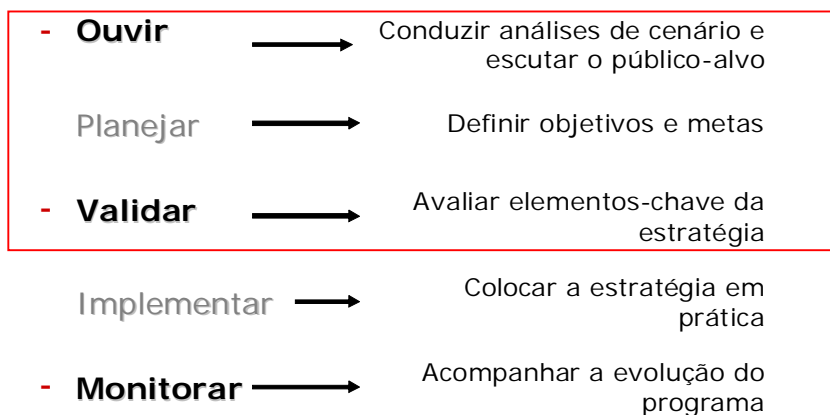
- **Ouvir** → Conduzir análises de cenário e escutar o público-alvo

Planejar → Definir objetivos e metas

- **Validar** → Avaliar elementos-chave da estratégia

Implementar → Colocar a estratégia em prática

- **Monitorar** → Acompanhar a evolução do programa